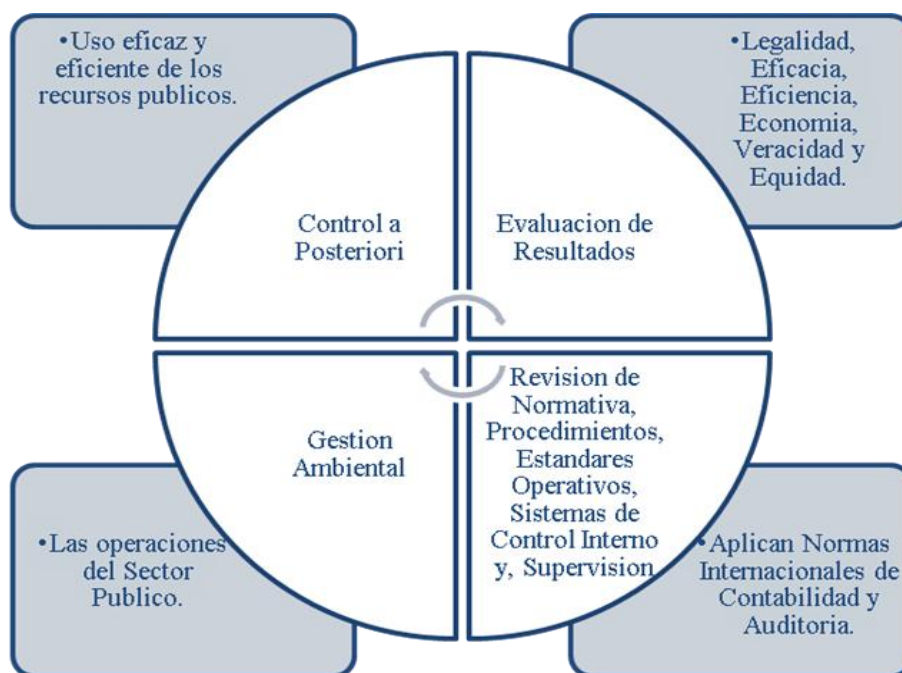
•Uso eficaz y eficiente de los recursos publicos.

•Legalidad, Eficacia, Eficiencia, Economia, Veracidad y Equidad.

Control a Posteriori

Evaluacion de Resultados

Gestion Ambiental

Revision de Normativa, Procedimientos, Estandares Operativos, Sistemas de Control Interno y, Supervision

•Las operaciones del Sector Publico.

•Aplican Normas Internacionales de Contabilidad y Auditoria.